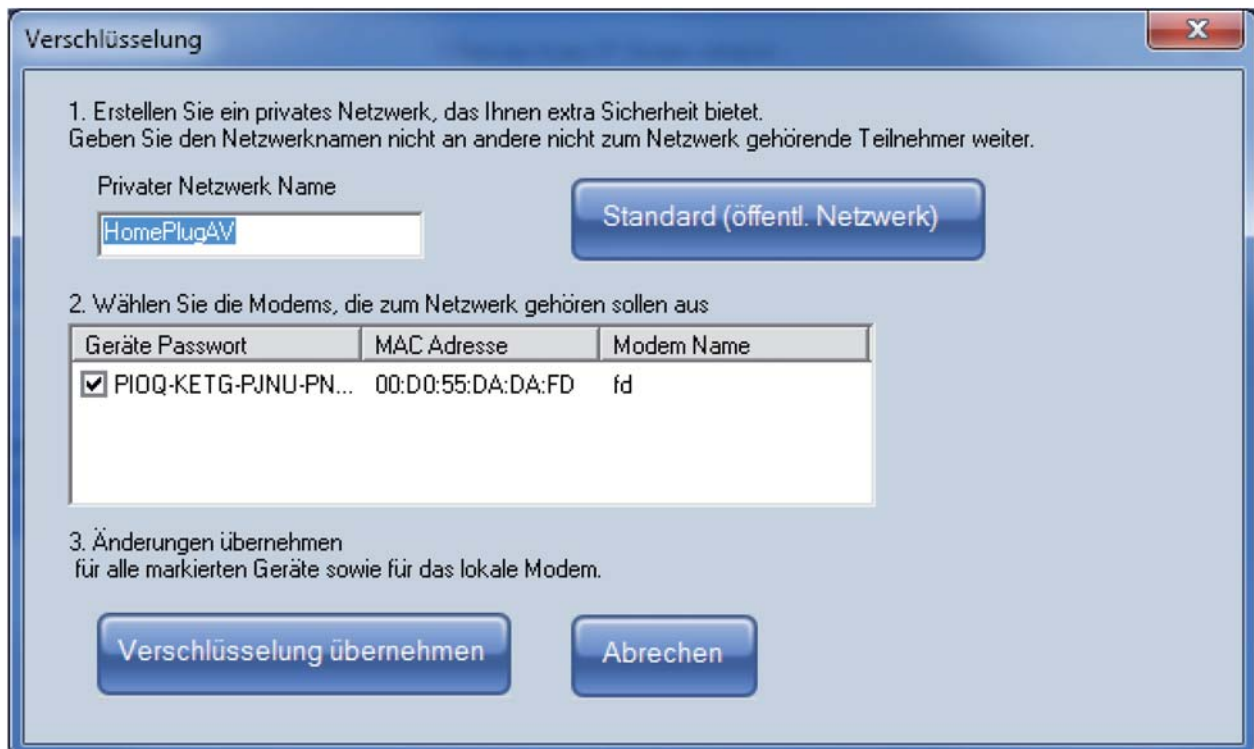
Verschlüsselung

1. Erstellen Sie ein privates Netzwerk, das Ihnen extra Sicherheit bietet.
Geben Sie den Netzwerknamen nicht an andere nicht zum Netzwerk gehörende Teilnehmer weiter.

Privater Netzwerk Name

HomePlugAV

Standard (öffentl. Netzwerk)

2. Wählen Sie die Modems, die zum Netzwerk gehören sollen aus

| Geräte Passwort | MAC Adresse | Modem Name |
|---|---|---|
| PIOQ-KETG-PJNU-PN... | 00:D0:55:DA:DA:FD | fd |

3. Änderungen übernehmen
für alle markierten Geräte sowie für das lokale Modem.

Verschlüsselung übernehmen

Abrechen